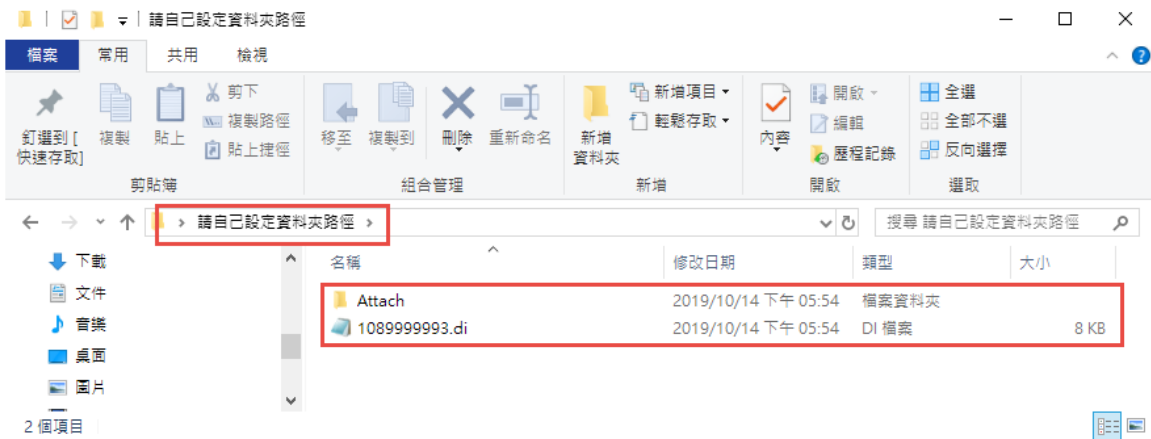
請自己設定資料夾路徑

檔案 常用 共用 檢視

釘選到[快速存取] 複製 貼上 剪下 複製路徑 貼上捷徑
剪貼簿

移至 複製到 刪除 重新命名
組合管理

新增資料夾 新增項目 輕鬆存取
新增

內容 開啟 編輯 歷程記錄
開啟

全選 全部不選 反向選擇
選取

> 請自己設定資料夾路徑 >

搜尋 請自己設定資料夾路徑

下載
文件
音樂
桌面
圖片

| 名稱 | 修改日期 | 類型 | 大小 |
|---|---|---|---|
| Attach | 2019/10/14 下午 05:54 | 檔案資料夾 | |
| 1089999993.di | 2019/10/14 下午 05:54 | DI 檔案 | 8 KB |

2 個項目